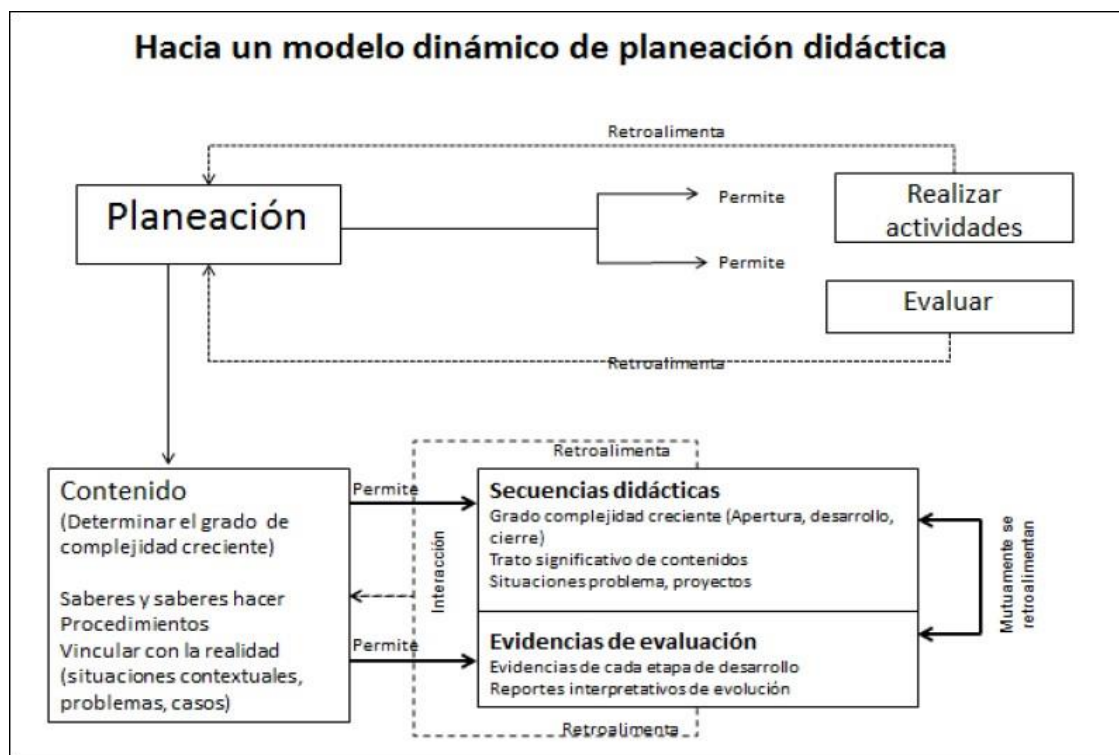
Hacia un modelo dinámico de planeación didáctica

Retroalimenta

Planeación

Permite

Permite

Realizar actividades

Evaluar

Retroalimenta

Retroalimenta

Contenido
(Determinar el grado de complejidad creciente)

Saberes y saberes hacer
Procedimientos
Vincular con la realidad (situaciones contextuales, problemas, casos)

Permite

Permite

Interacción

Secuencias didácticas
Grado complejidad creciente (Apertura, desarrollo, cierre)
Trato significativo de contenidos
Situaciones problema, proyectos

Evidencias de evaluación
Evidencias de cada etapa de desarrollo
Reportes interpretativos de evolución

Mutuamente se retroalimentan

Retroalimenta